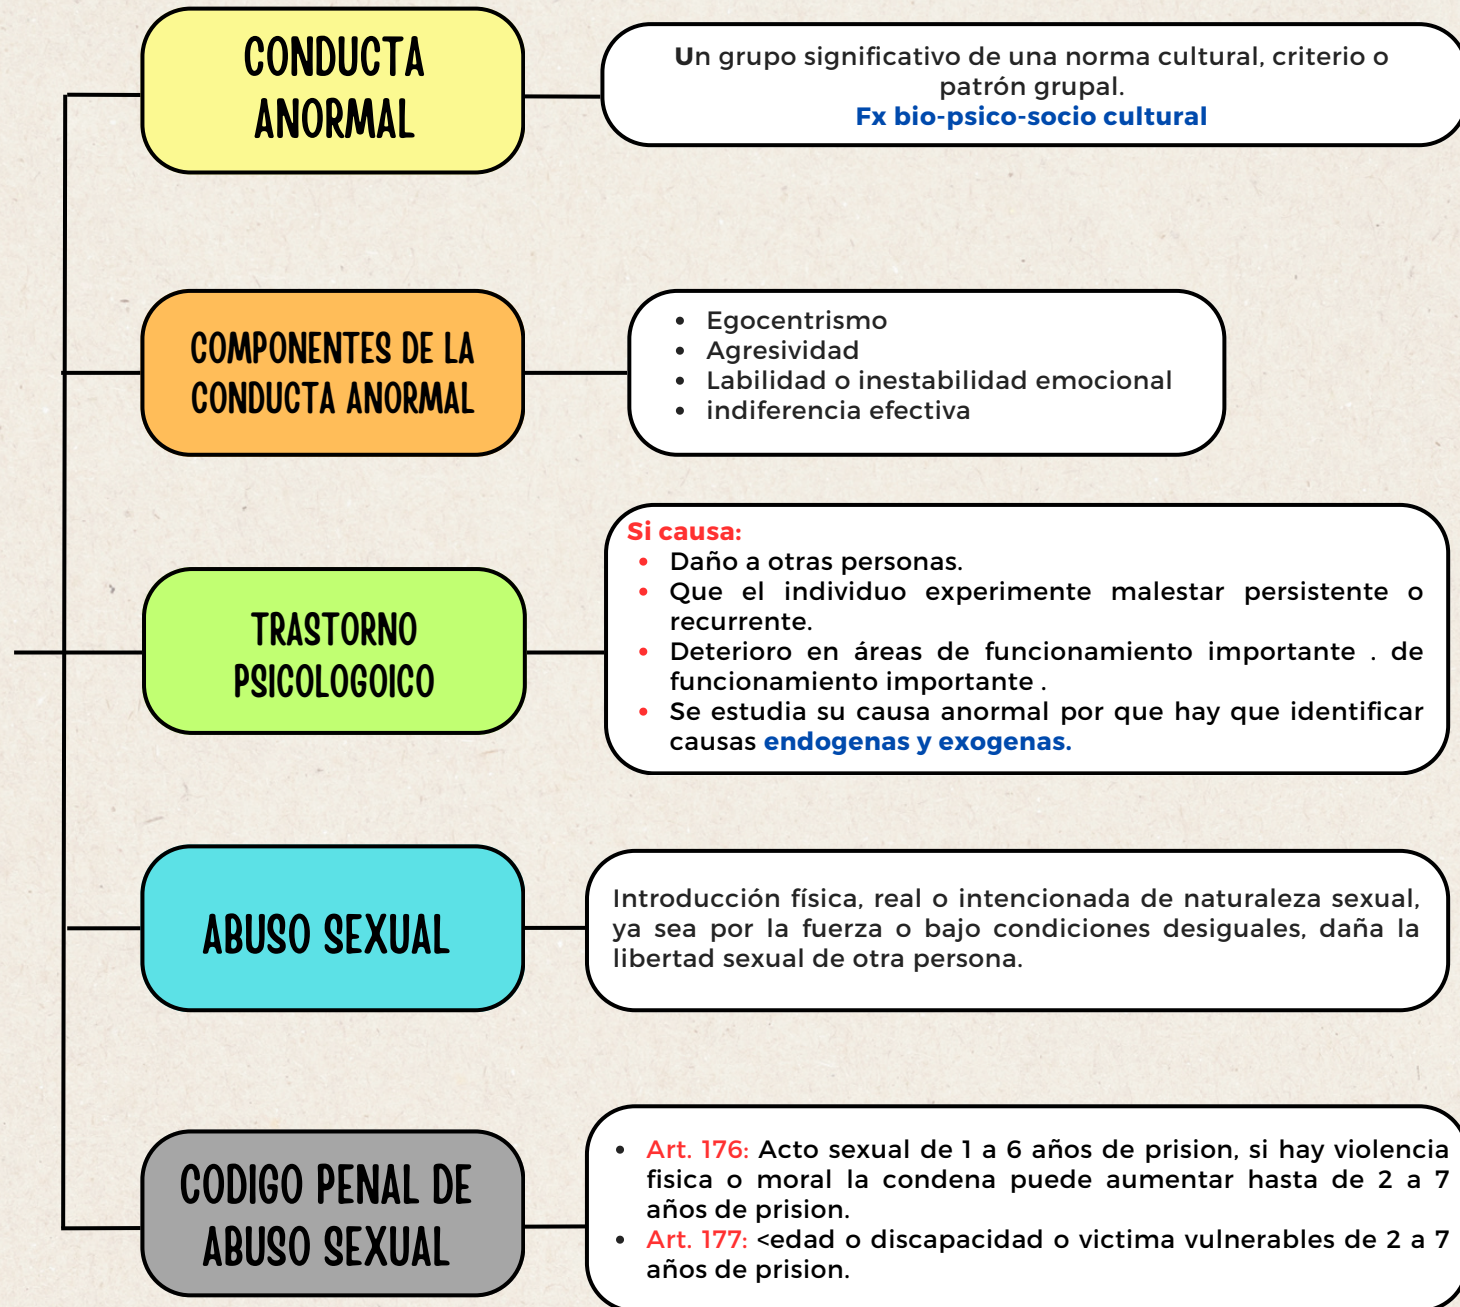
CONDUCTA ANORMAL

Un grupo significativo de una norma cultural, criterio o patrón grupal.
Fx bio-psico-socio cultural

COMPONENTES DE LA CONDUCTA ANORMAL

- Egocentrismo
- Agresividad
- Labilidad o inestabilidad emocional
- indiferencia efectiva

TRASTORNO PSICOLOGOICO

Si causa:
- Daño a otras personas.
- Que el individuo experimente malestar persistente o recurrente.
- Deterioro en áreas de funcionamiento importante . de funcionamiento importante .
- Se estudia su causa anormal por que hay que identificar causas endogenas y exogenas.

ABUSO SEXUAL

Introducción física, real o intencionada de naturaleza sexual, ya sea por la fuerza o bajo condiciones desiguales, daña la libertad sexual de otra persona.

CODIGO PENAL DE ABUSO SEXUAL

- Art. 176: Acto sexual de 1 a 6 años de prision, si hay violencia fisica o moral la condena puede aumentar hasta de 2 a 7 años de prision.
- Art. 177: <edad o discapacidad o victima vulnerables de 2 a 7 años de prision.